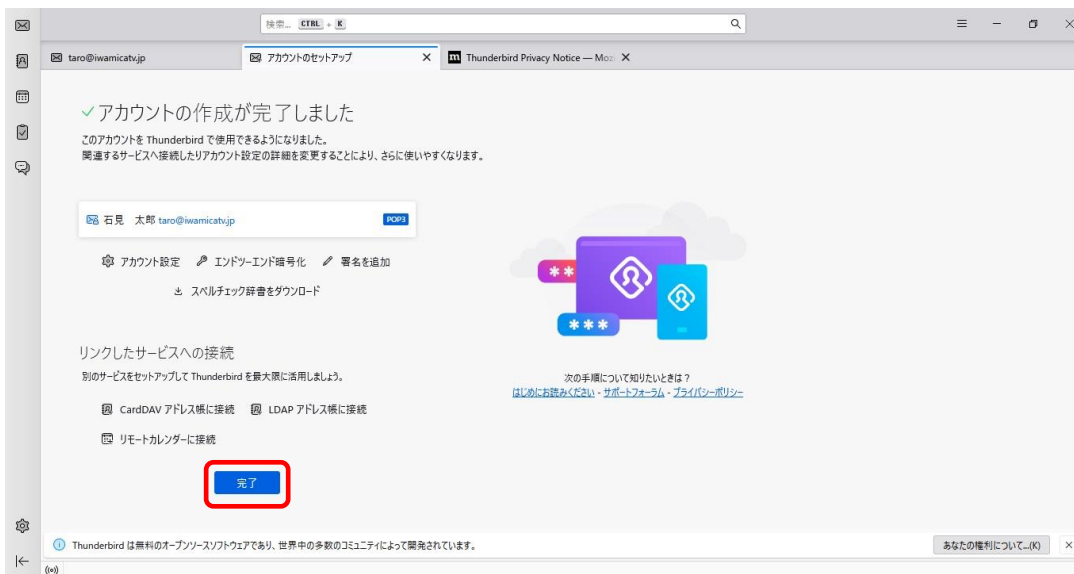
検索... CTRL + K

taro@iwamicatv.jp

アカウントのセットアップ

Thunderbird Privacy Notice — Moz

✓アカウントの作成が完了しました

このアカウントを Thunderbird で使用できるようになりました。
関連するサービスへ接続したりアカウント設定の詳細を変更することにより、さらに使いやすくなります。

石見　太郎 taro@iwamicatv.jp POP3

アカウント設定　エンドツーエンド暗号化　署名を追加

スペルチェック辞書をダウンロード

リンクしたサービスへの接続

別のサービスをセットアップして Thunderbird を最大限に活用しましょう。

CardDAV アドレス帳に接続　LDAP アドレス帳に接続

リモートカレンダーに接続

完了

次の手順について知りたいときは？
はじめにお読みください - サポートフォーラム - プライバシーポリシー

Thunderbird は無料のオープンソースソフトウェアであり、世界中の多数のコミュニティによって開発されています。

あなたの権利について...(K)